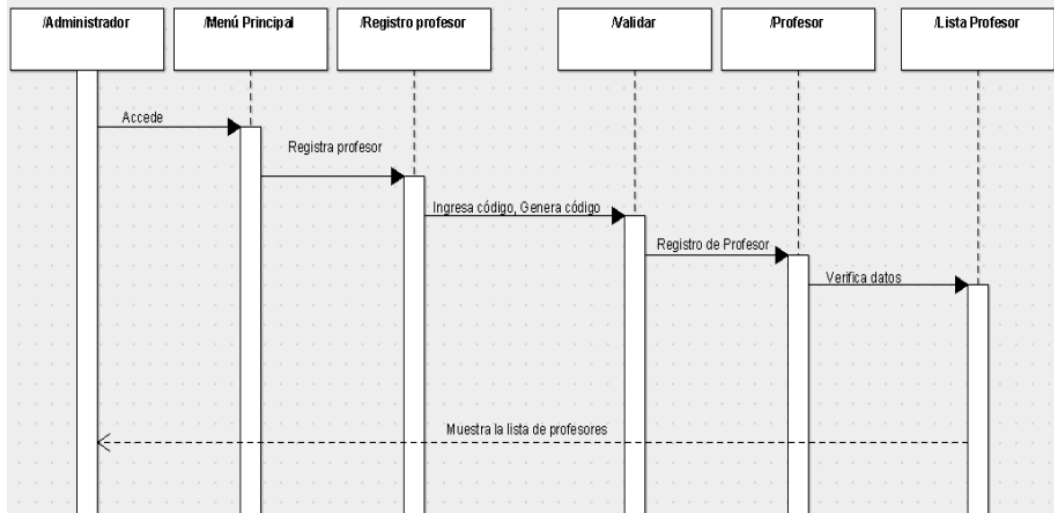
/Administrador

/Menú Principal

/Registro profesor

/Validar

/Profesor

/Lista Profesor

Accede

Registra profesor

Ingresa código, Genera código

Registro de Profesor

Verifica datos

Muestra la lista de profesores